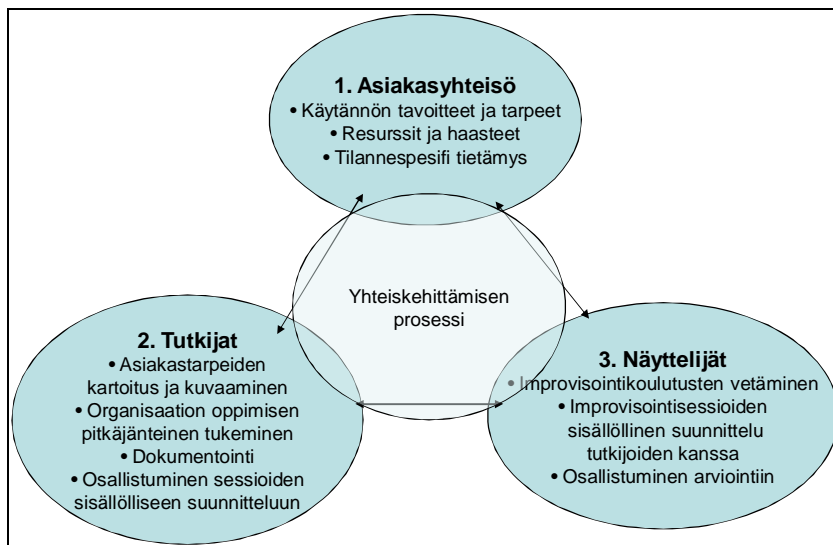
1. Asiakasyhteisö
• Käytännön tavoitteet ja tarpeet
• Resurssit ja haasteet
• Tilannespesifi tietämys

Yhteiskehittämisen prosessi

2. Tutkijat
• Asiakastarpeiden kartoitus ja kuvaaminen
• Organisaation oppimisen pitkäjänteinen tukeminen
• Dokumentointi
• Osallistuminen sessioiden sisällölliseen suunnitteluun

3. Näyttelijät
• Improvisointikoulutusten vetäminen
• Improvisointisessioiden sisällöllinen suunnittelu tutkijoiden kanssa
• Osallistuminen arviointiin